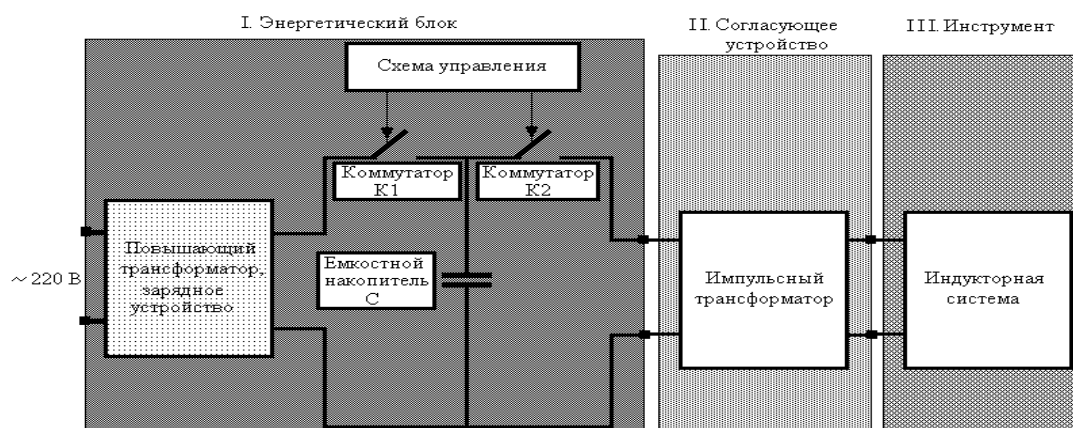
I. Энергетический блок

II. Согласующее устройство

III. Инструмент

Схема управления

Коммутатор К1

Коммутатор К2

~ 220 В

Повышающий трансформатор, зарядное устройство

Емкостной накопитель С

Импульсный трансформатор

Индукторная система